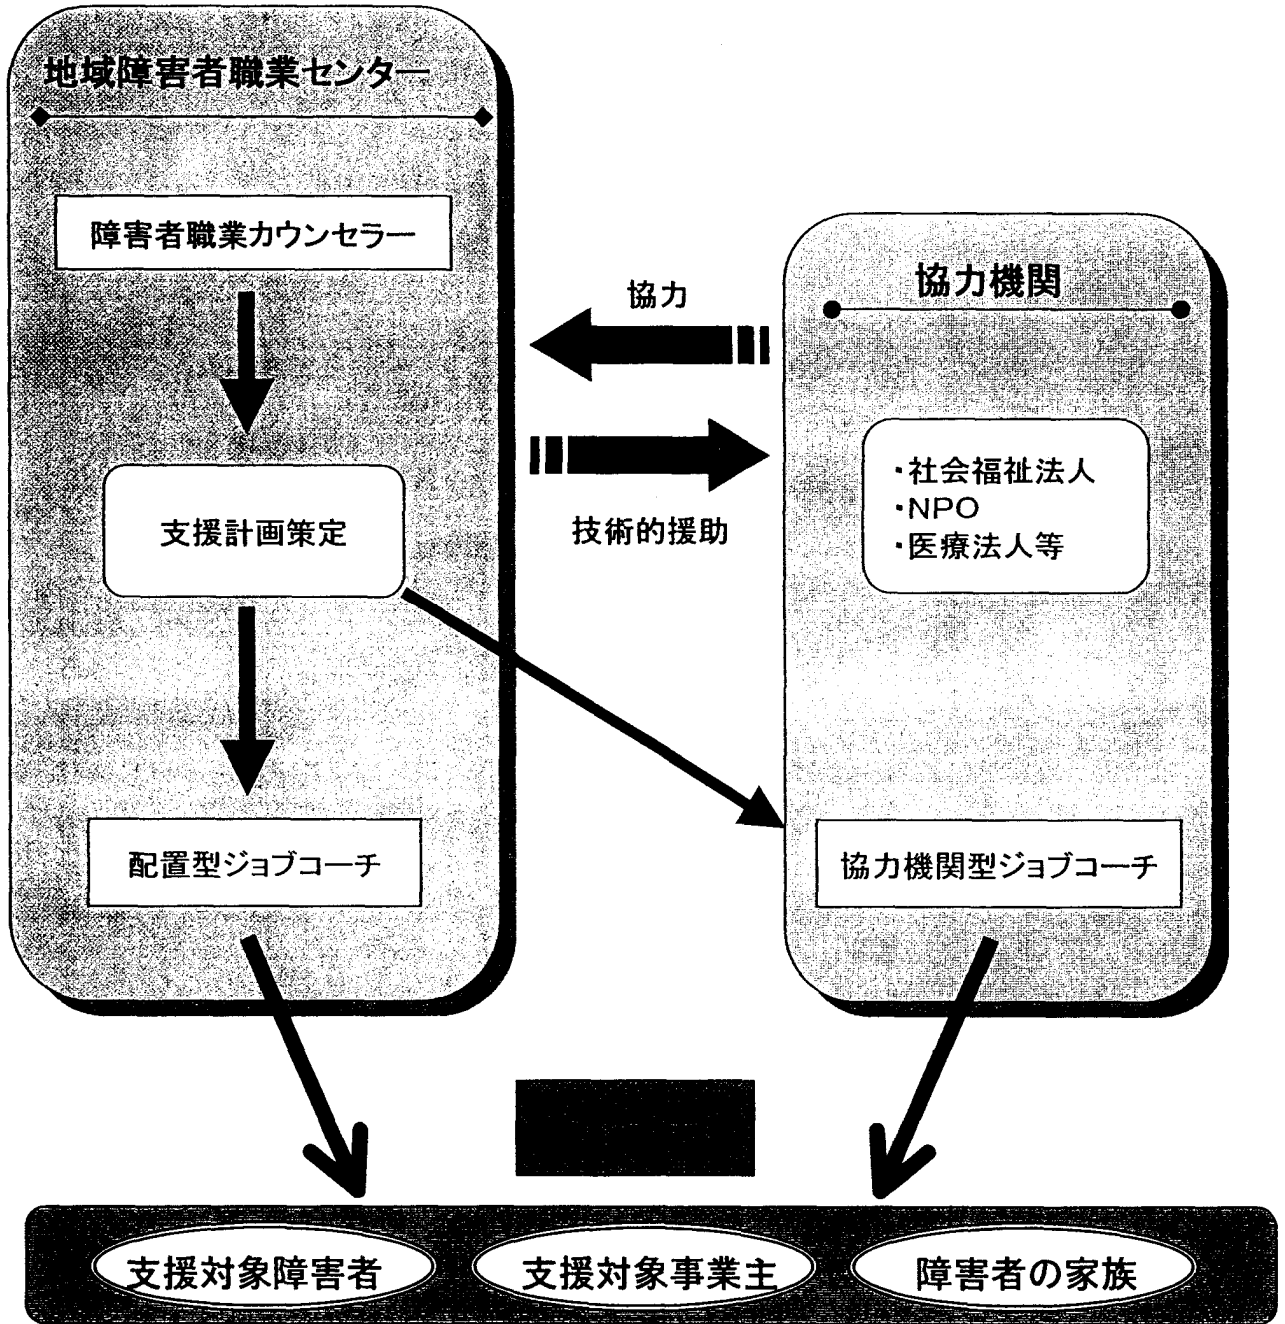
地域障害者職業センター

障害者職業カウンセラー

支援計画策定

配置型ジョブコーチ

協力

技術的援助

協力機関

・社会福祉法人
・NPO
・医療法人等

協力機関型ジョブコーチ

支援対象障害者

支援対象事業主

障害者の家族